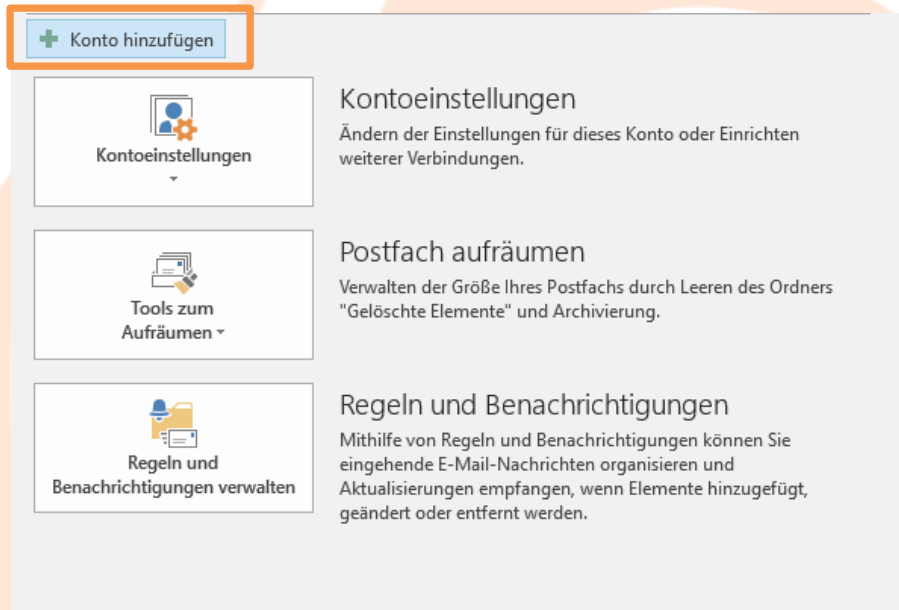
Konto hinzufügen

Kontoeinstellungen

Kontoeinstellungen

Ändern der Einstellungen für dieses Konto oder Einrichten weiterer Verbindungen.

Tools zum Aufräumen

Postfach aufräumen

Verwalten der Größe Ihres Postfachs durch Leeren des Ordners "Gelöschte Elemente" und Archivierung.

Regeln und Benachrichtigungen verwalten

Regeln und Benachrichtigungen

Mithilfe von Regeln und Benachrichtigungen können Sie eingehende E-Mail-Nachrichten organisieren und Aktualisierungen empfangen, wenn Elemente hinzugefügt, geändert oder entfernt werden.